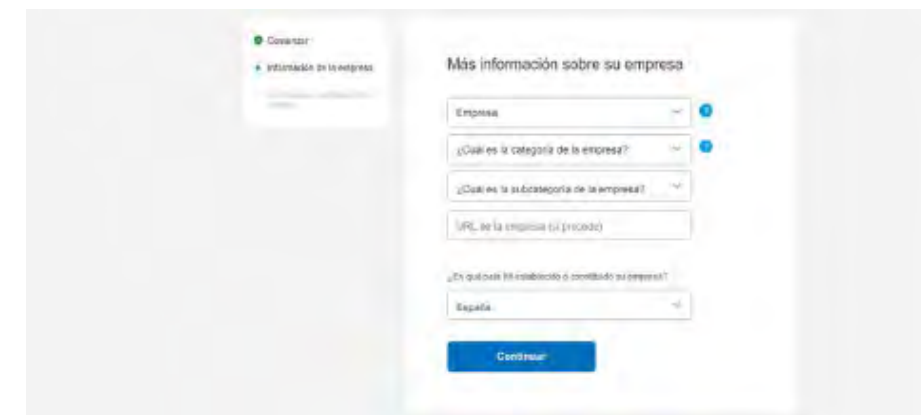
Comenzar
Información de la empresa
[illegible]

Más información sobre su empresa

Empresa

¿Cuál es la categoría de la empresa?

¿Cuál es la subcategoría de la empresa?

URL de la empresa (si procede)

¿En qué país se ha establecido o constituido su empresa?

España

Continuar